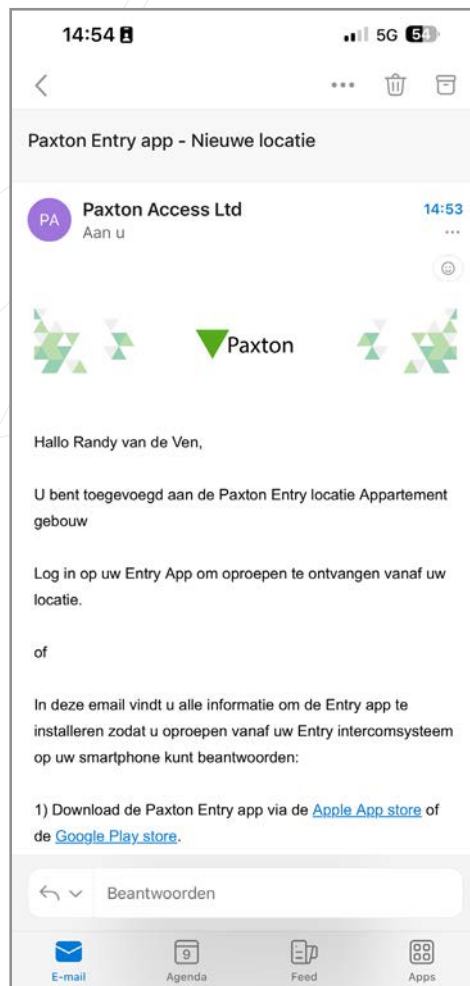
14:54

5G 54

Paxton Entry app - Nieuwe locatie

PA

Paxton Access Ltd

Aan u

14:53

Paxton

Hallo Randy van de Ven,

U bent toegevoegd aan de Paxton Entry locatie Appartement gebouw

Log in op uw Entry App om oproepen te ontvangen vanaf uw locatie.

of

In deze email vindt u alle informatie om de Entry app te installeren zodat u oproepen vanaf uw Entry intercomsysteem op uw smartphone kunt beantwoorden:

1) Download de Paxton Entry app via de Apple App store of de Google Play store.

Beantwoorden

E-mail

9

Agenda

Feed

Apps